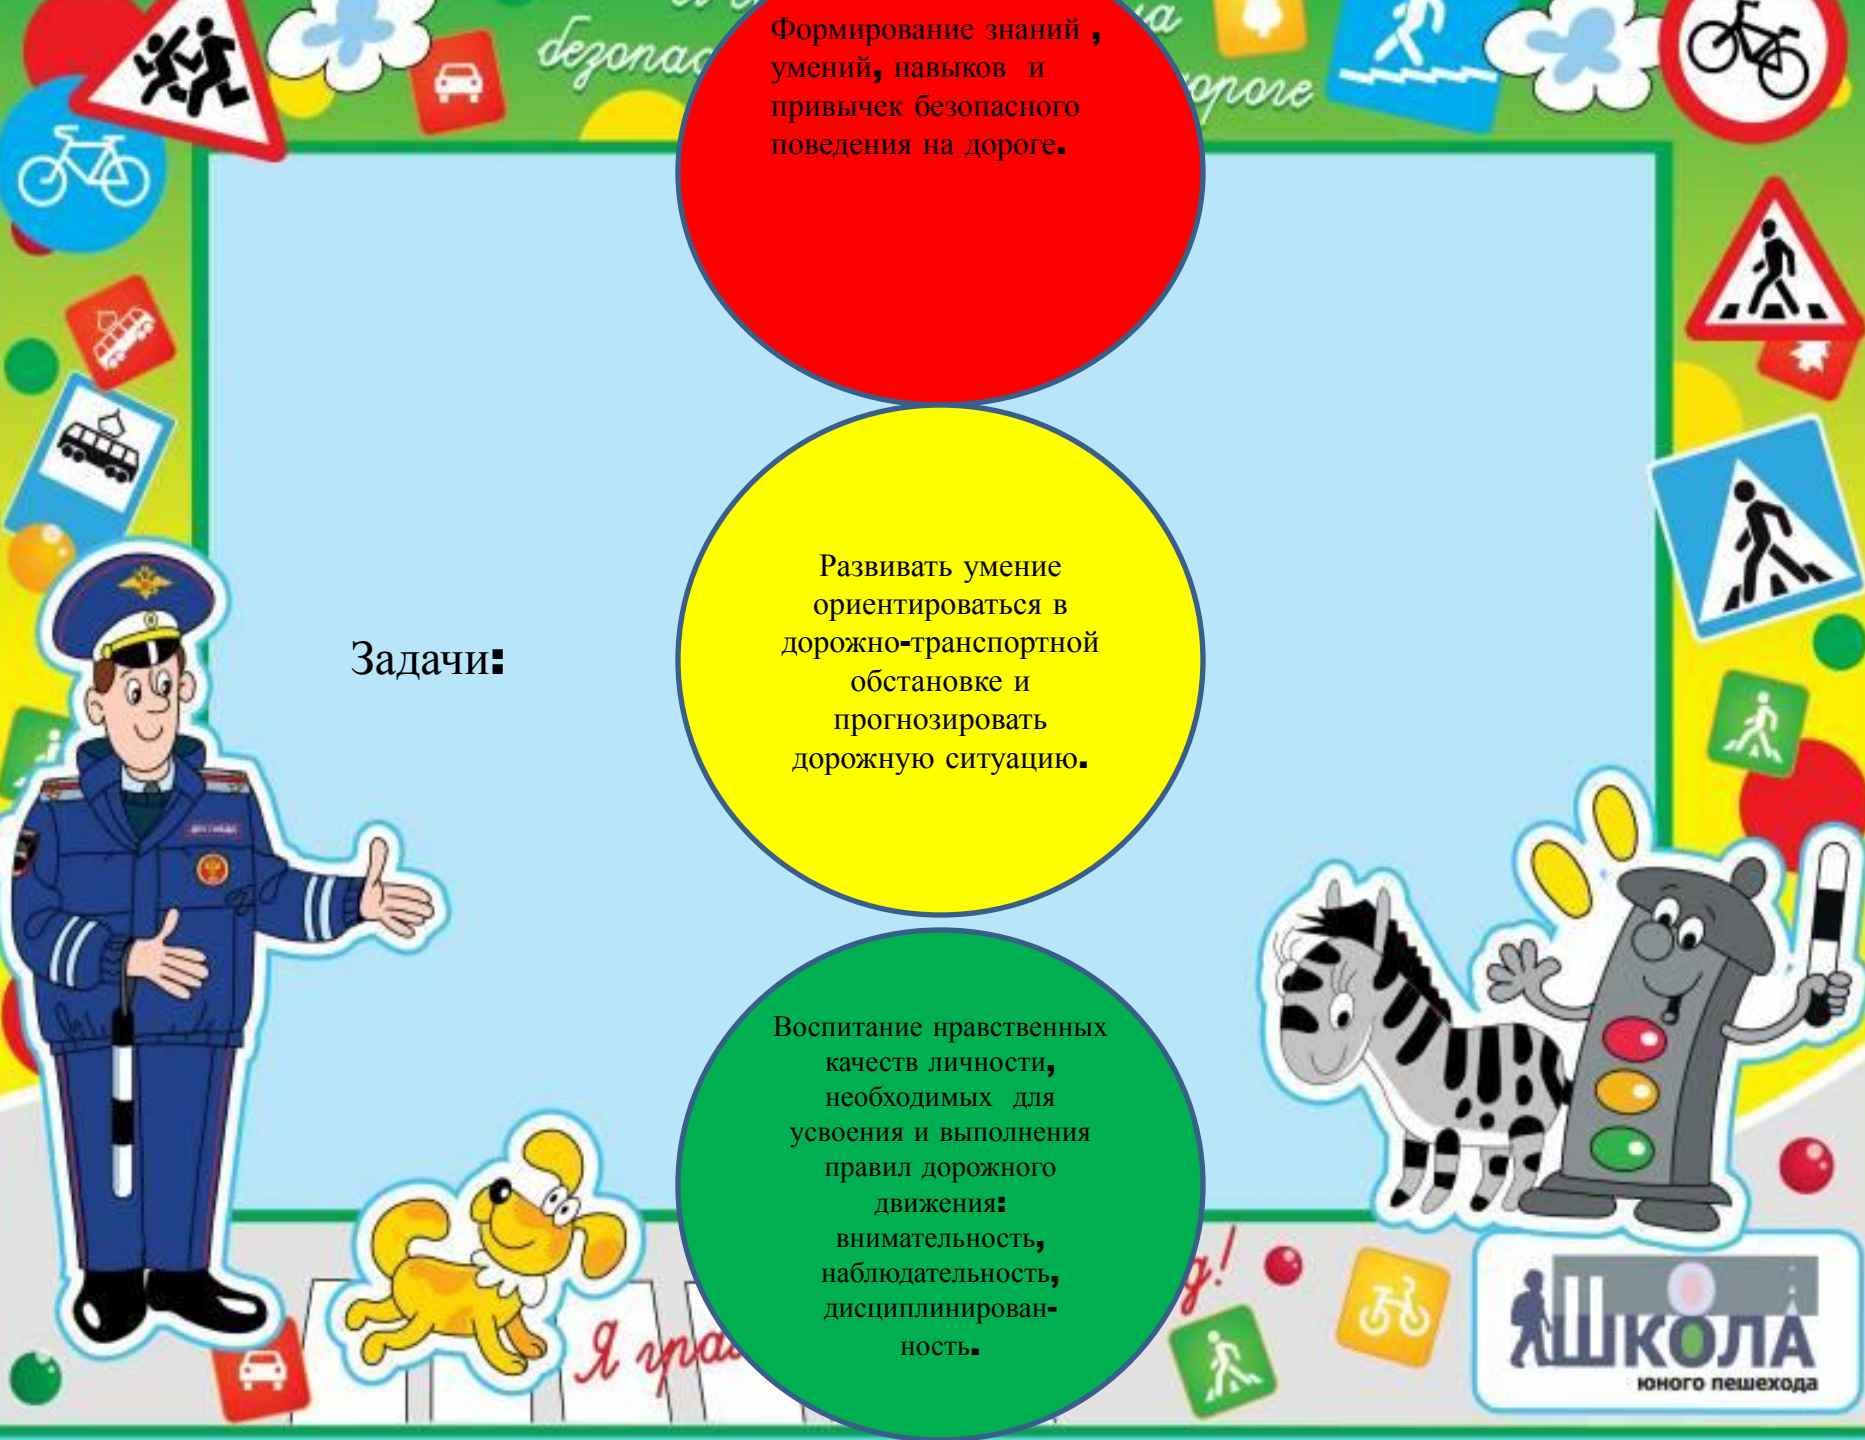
безопас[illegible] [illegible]а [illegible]дороге

Формирование знаний , умений, навыков и привычек безопасного поведения на дороге.

Задачи:

Развивать умение ориентироваться в дорожно-транспортной обстановке и прогнозировать дорожную ситуацию.

Воспитание нравственных качеств личности, необходимых для усвоения и выполнения правил дорожного движения: внимательность, наблюдательность, дисциплинированность.

Я гра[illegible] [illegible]д!

ШКОЛА юного пешехода